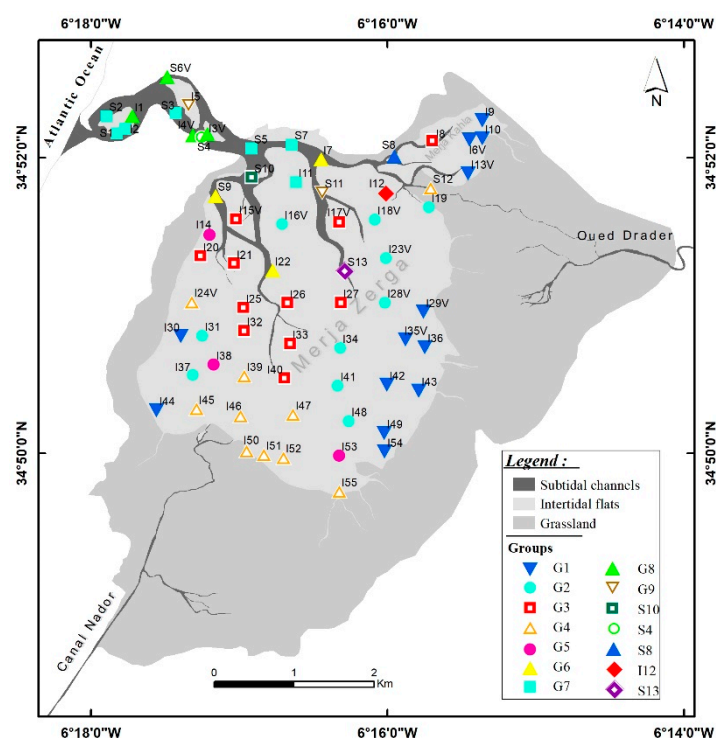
6°18'0"W
6°16'0"W
6°14'0"W

34°52'0"N
34°50'0"N

34°52'0"N
34°50'0"N

6°18'0"W
6°16'0"W
6°14'0"W

Atlantic Ocean

N

S6V
S2
I1
S1
I2
I5
S3
I4V
I3V
S4
S5
S7
S8
I8
I9
I10
I6V
I13V
S10
I7
S11
I11
I12
S12
I19
S9
I15V
I16V
I17V
I18V
I14
I20
I21
I22
S13
I23V
I24V
I25
I26
I27
I28V
I29V
I30
I31
I32
I33
I34
I35V
I36
I37
I38
I39
I40
I41
I42
I43
I44
I45
I46
I47
I48
I49
I50
I51
I52
I53
I54
I55

Merja Zerga
Oued Drader
Canal Nador
Merja Kahla

0 1 2 Km

Legend :
Subtidal channels
Intertidal flats
Grassland

Groups
G1
G2
G3
G4
G5
G6
G7
G8
G9
S10
S4
S8
I12
S13